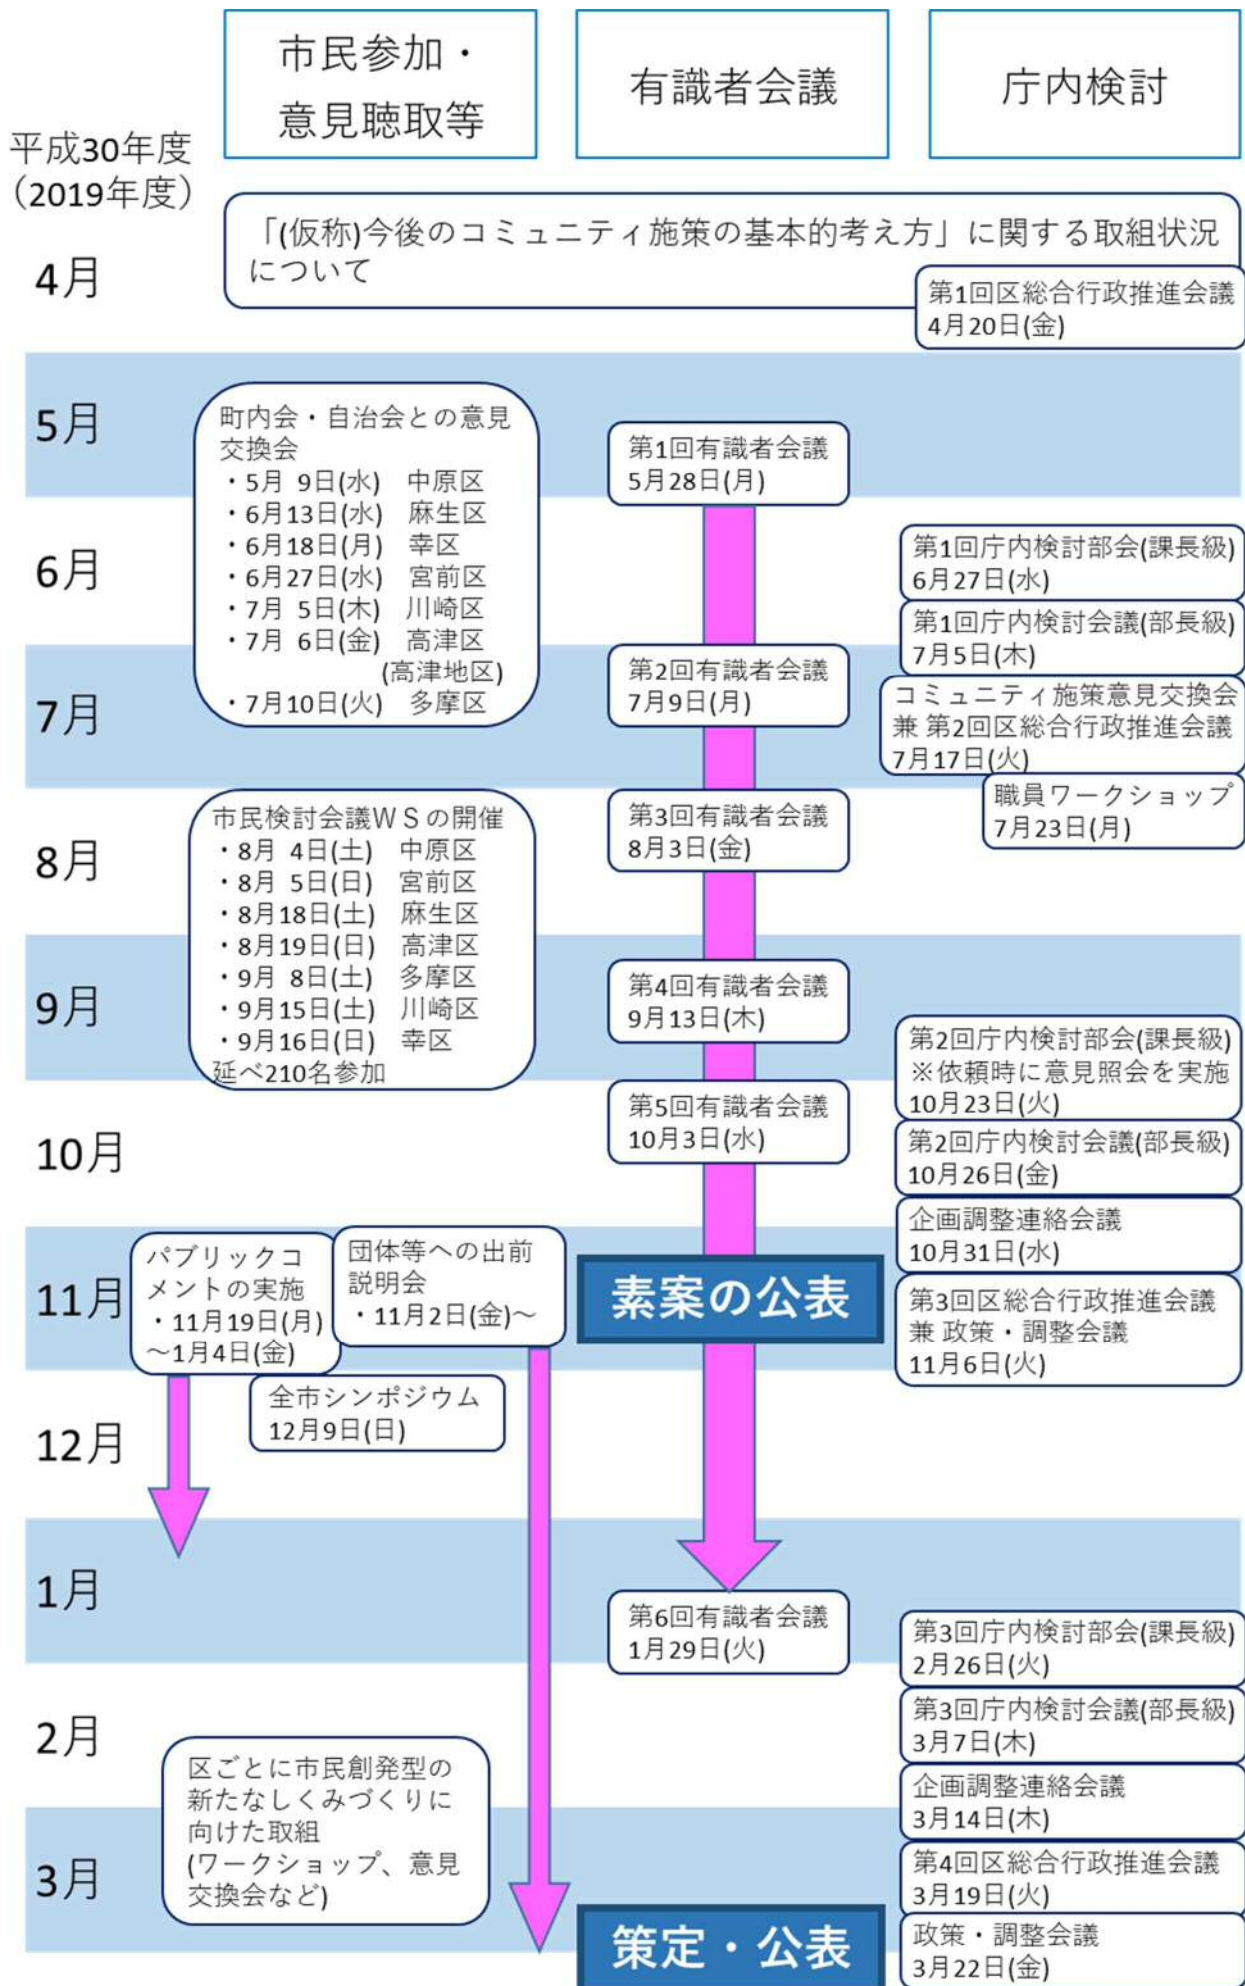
市民参加・意見聴取等

有識者会議

庁内検討

平成30年度
(2019年度)

「(仮称)今後のコミュニティ施策の基本的考え方」に関する取組状況について

4月

第1回区総合行政推進会議
4月20日(金)

5月

町内会・自治会との意見交換会
・5月 9日(水) 中原区
・6月13日(水) 麻生区
・6月18日(月) 幸区
・6月27日(水) 宮前区
・7月 5日(木) 川崎区
・7月 6日(金) 高津区 (高津地区)
・7月10日(火) 多摩区

第1回有識者会議
5月28日(月)

6月

第1回庁内検討部会(課長級)
6月27日(水)

第1回庁内検討会議(部長級)
7月5日(木)

7月

第2回有識者会議
7月9日(月)

コミュニティ施策意見交換会兼 第2回区総合行政推進会議
7月17日(火)

職員ワークショップ
7月23日(月)

8月

市民検討会議WSの開催
・8月 4日(土) 中原区
・8月 5日(日) 宮前区
・8月18日(土) 麻生区
・8月19日(日) 高津区
・9月 8日(土) 多摩区
・9月15日(土) 川崎区
・9月16日(日) 幸区
延べ210名参加

第3回有識者会議
8月3日(金)

9月

第4回有識者会議
9月13日(木)

第2回庁内検討部会(課長級)
※依頼時に意見照会を実施
10月23日(火)

10月

第5回有識者会議
10月3日(水)

第2回庁内検討会議(部長級)
10月26日(金)

企画調整連絡会議
10月31日(水)

11月

パブリックコメントの実施
・11月19日(月)
～1月4日(金)

団体等への出前説明会
・11月2日(金)～

素案の公表

第3回区総合行政推進会議兼 政策・調整会議
11月6日(火)

全市シンポジウム
12月9日(日)

12月

1月

第6回有識者会議
1月29日(火)

第3回庁内検討部会(課長級)
2月26日(火)

2月

第3回庁内検討会議(部長級)
3月7日(木)

区ごとに市民創発型の新たなしくみづくりに向けた取組
(ワークショップ、意見交換会など)

企画調整連絡会議
3月14日(木)

3月

第4回区総合行政推進会議
3月19日(火)

策定・公表

政策・調整会議
3月22日(金)